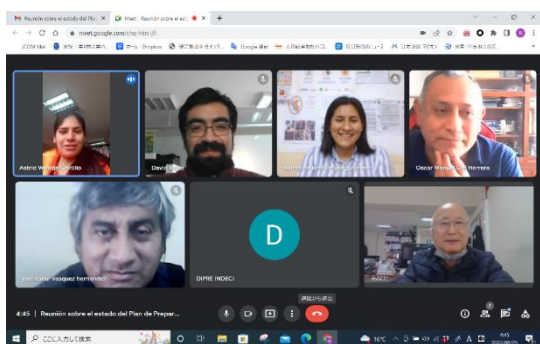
Reunión sobre el estado del Plan ×
Meet: Reunión sobre el est ×
+
meet.google.com/chq-hbtn-jfi
JCOM Mail
Dropbox
Gmail
Astrid Vel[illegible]
David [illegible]
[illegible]
Oscar Man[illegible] Herrera
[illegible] vasquez hernandez
D
DIPRE INDECI
4:45 | Reunión sobre el estado del Plan de Prepar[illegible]
通話から退出
ここに入力して検索
16°C